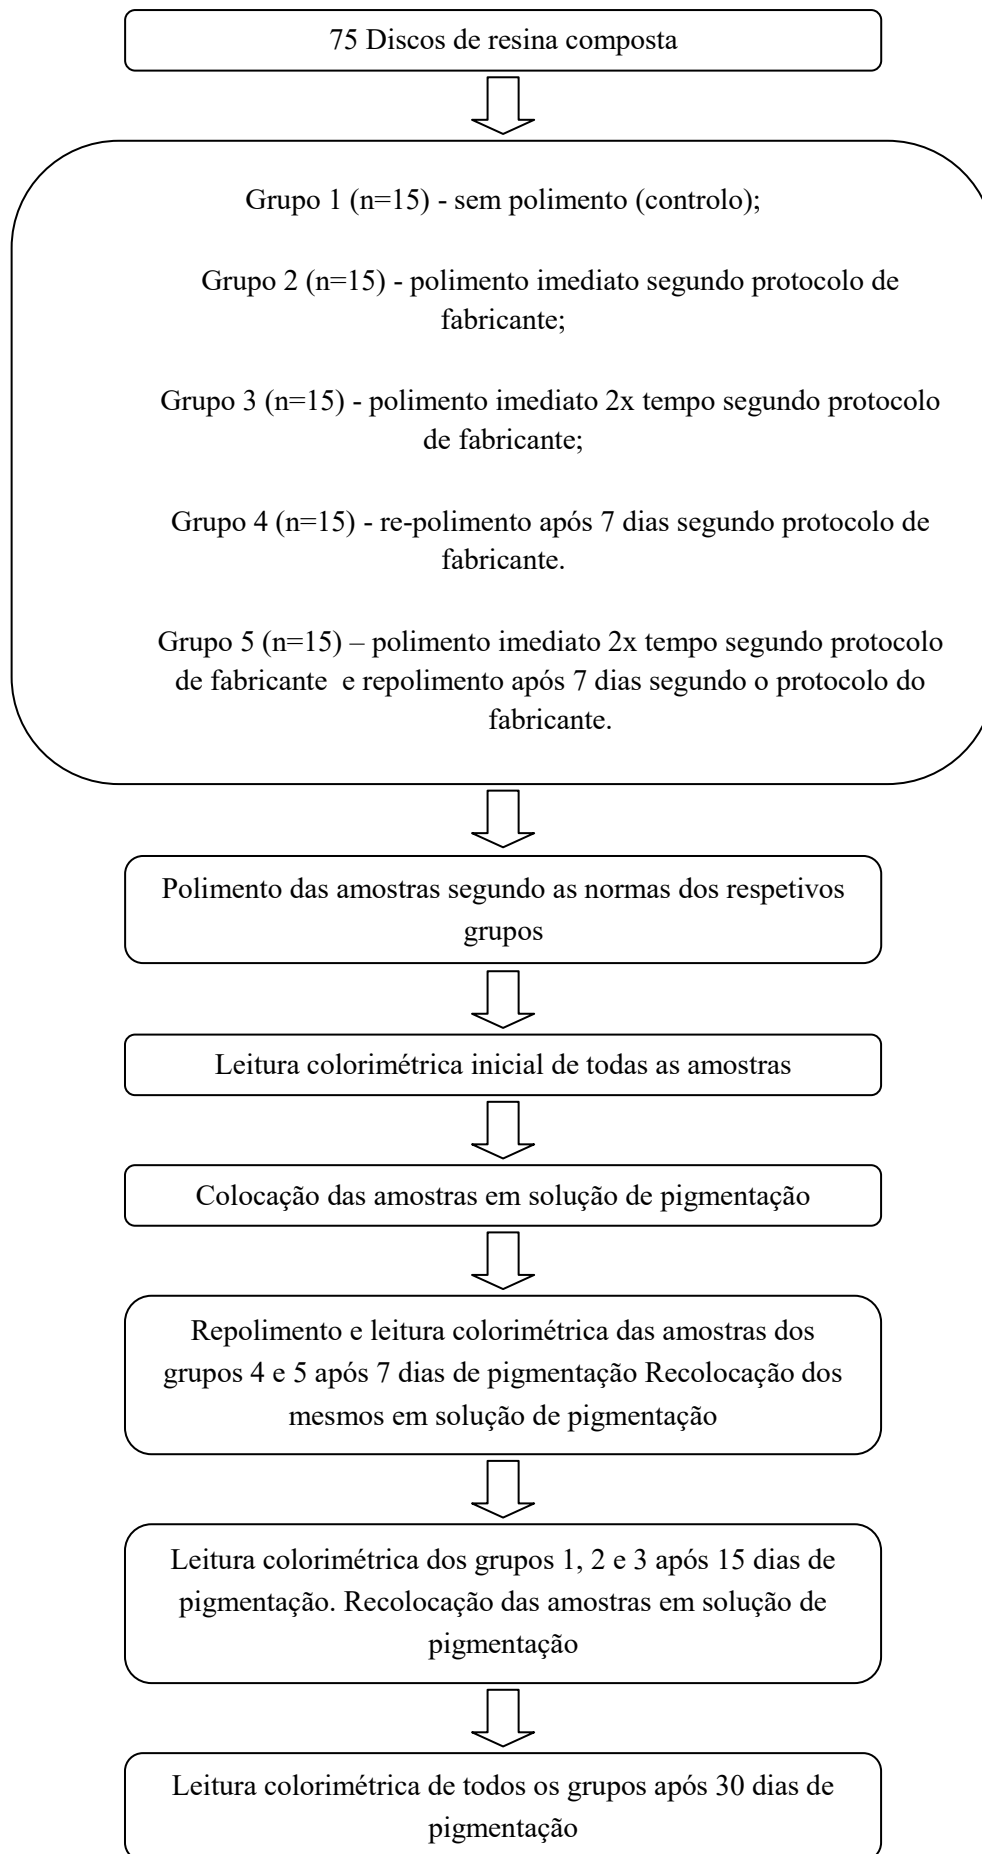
75 Discos de resina composta

Grupo 1 (n=15) - sem polimento (controlo);

Grupo 2 (n=15) - polimento imediato segundo protocolo de fabricante;

Grupo 3 (n=15) - polimento imediato 2x tempo segundo protocolo de fabricante;

Grupo 4 (n=15) - re-polimento após 7 dias segundo protocolo de fabricante.

Grupo 5 (n=15) – polimento imediato 2x tempo segundo protocolo de fabricante e repolimento após 7 dias segundo o protocolo do fabricante.

Polimento das amostras segundo as normas dos respetivos grupos

Leitura colorimétrica inicial de todas as amostras

Colocação das amostras em solução de pigmentação

Repolimento e leitura colorimétrica das amostras dos grupos 4 e 5 após 7 dias de pigmentação Recolocação dos mesmos em solução de pigmentação

Leitura colorimétrica dos grupos 1, 2 e 3 após 15 dias de pigmentação. Recolocação das amostras em solução de pigmentação

Leitura colorimétrica de todos os grupos após 30 dias de pigmentação